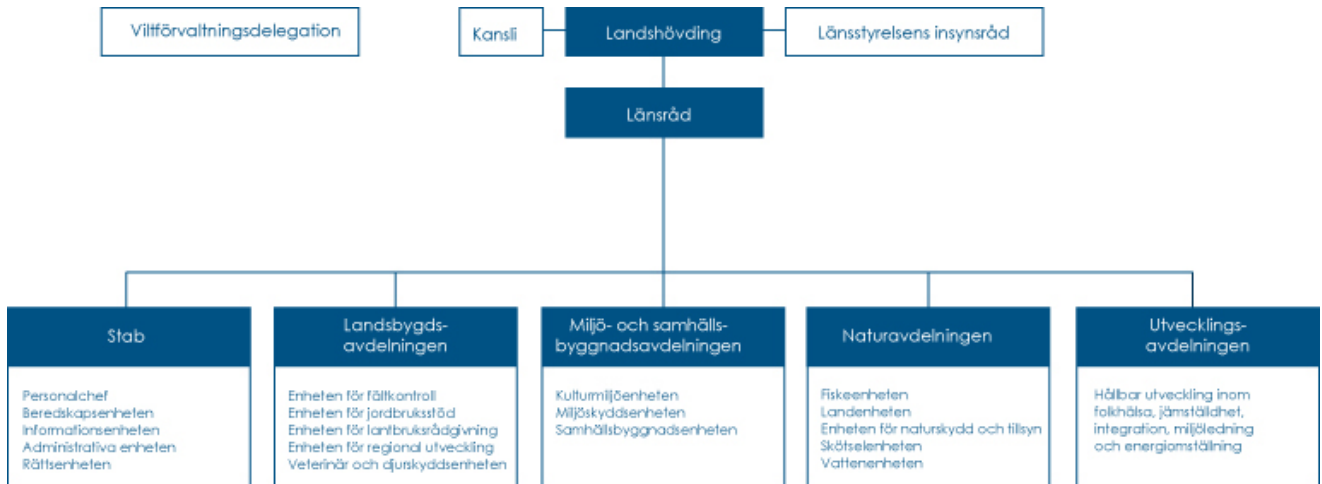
Viltförvaltningsdelegation

Kansli

Landshövding

Länsstyrelsens insynsråd

Länsråd

Stab

Personalchef
Beredskapsenheten
Informationsenheten
Administrativa enheten
Rättsenheten

Landsbygds-avdelningen

Enheten för fältkontroll
Enheten för jordbruksstöd
Enheten för lantbruksrådgivning
Enheten för regional utveckling
Veterinär och djurskyddsenheten

Miljö- och samhälls-byggnadsavdelningen

Kulturmiljöenheten
Miljöskyddsenheten
Samhällsbyggnadsenheten

Naturavdelningen

Fiskeenheten
Landenheten
Enheten för naturskydd och tillsyn
Skötselenheten
Vattenenheten

Utvecklings-avdelningen

Hållbar utveckling inom folkhälsa, jämställdhet, integration, miljöledning och energiomställning